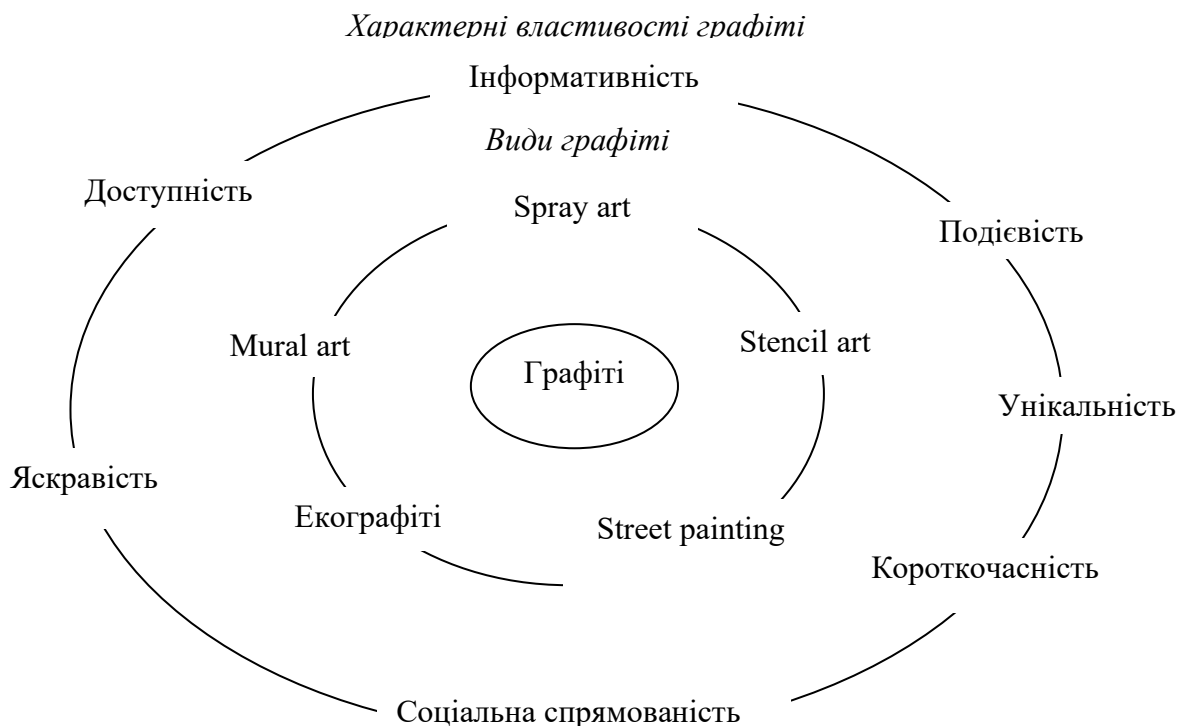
Характерні властивості графіті

Інформативність

Види графіті

Доступність

Spray art

Подієвість

Mural art

Графіті

Stencil art

Унікальність

Яскравість

Екографіті

Street painting

Короткочасність

Соціальна спрямованість